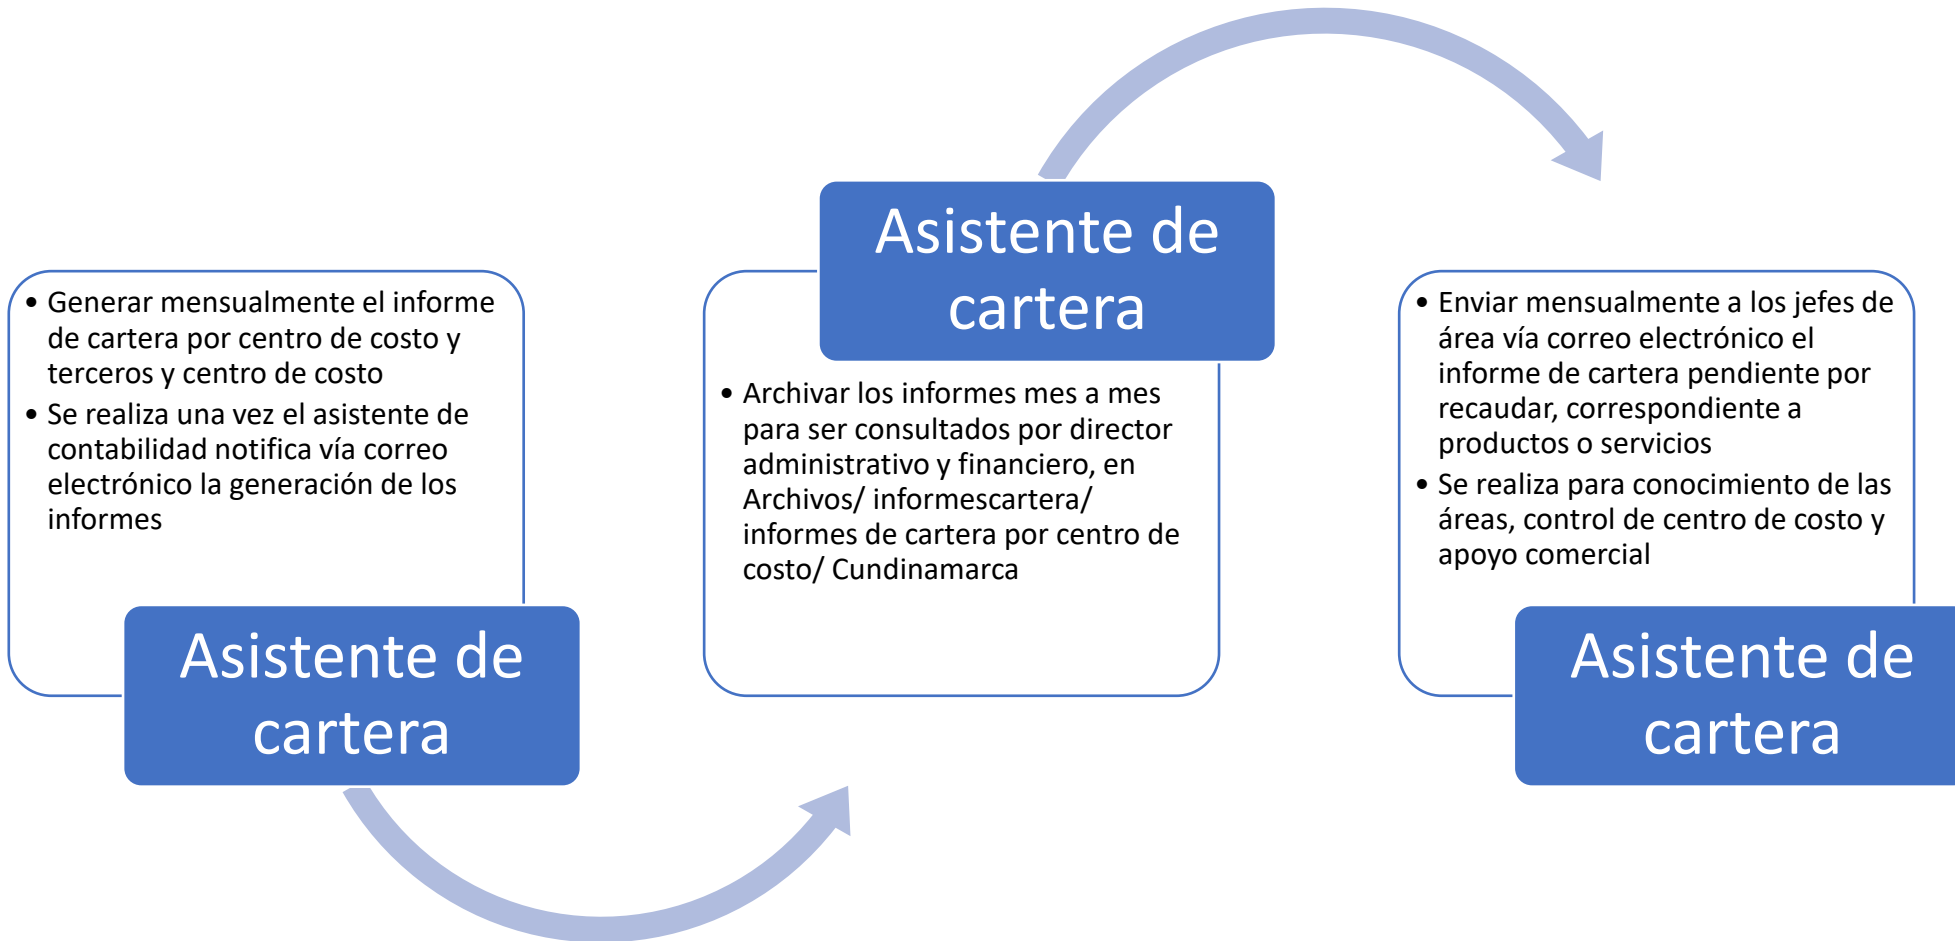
- Generar mensualmente el informe de cartera por centro de costo y terceros y centro de costo
- Se realiza una vez el asistente de contabilidad notifica vía correo electrónico la generación de los informes

Asistente de cartera

Asistente de cartera

- Archivar los informes mes a mes para ser consultados por director administrativo y financiero, en Archivos/ informescartera/ informes de cartera por centro de costo/ Cundinamarca

- Enviar mensualmente a los jefes de área vía correo electrónico el informe de cartera pendiente por recaudar, correspondiente a productos o servicios
- Se realiza para conocimiento de las áreas, control de centro de costo y apoyo comercial

Asistente de cartera